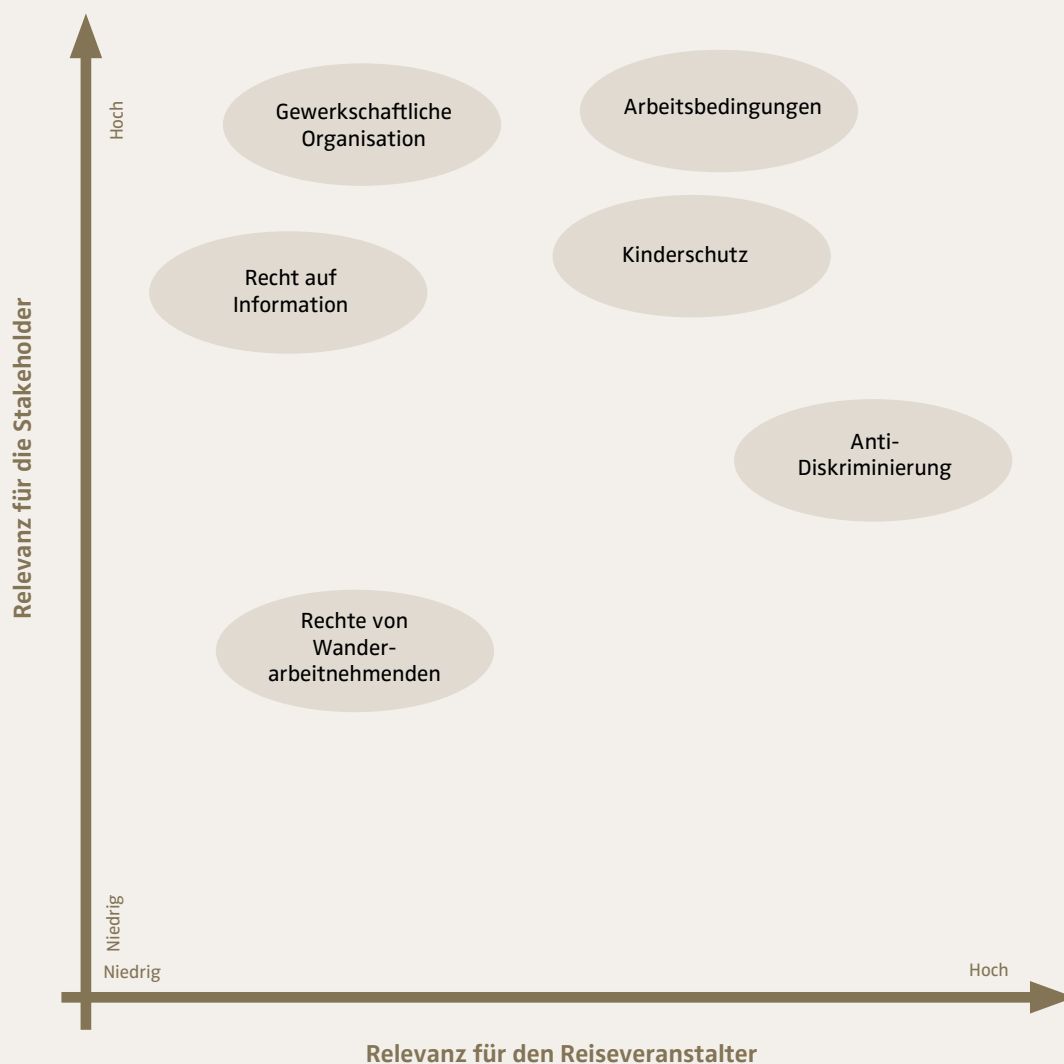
Relevanz für die Stakeholder

Hoch

Gewerkschaftliche Organisation

Arbeitsbedingungen

Recht auf Information

Kinderschutz

Anti-Diskriminierung

Rechte von Wanderarbeitnehmenden

Niedrig

Niedrig

Hoch

Relevanz für den Reiseveranstalter